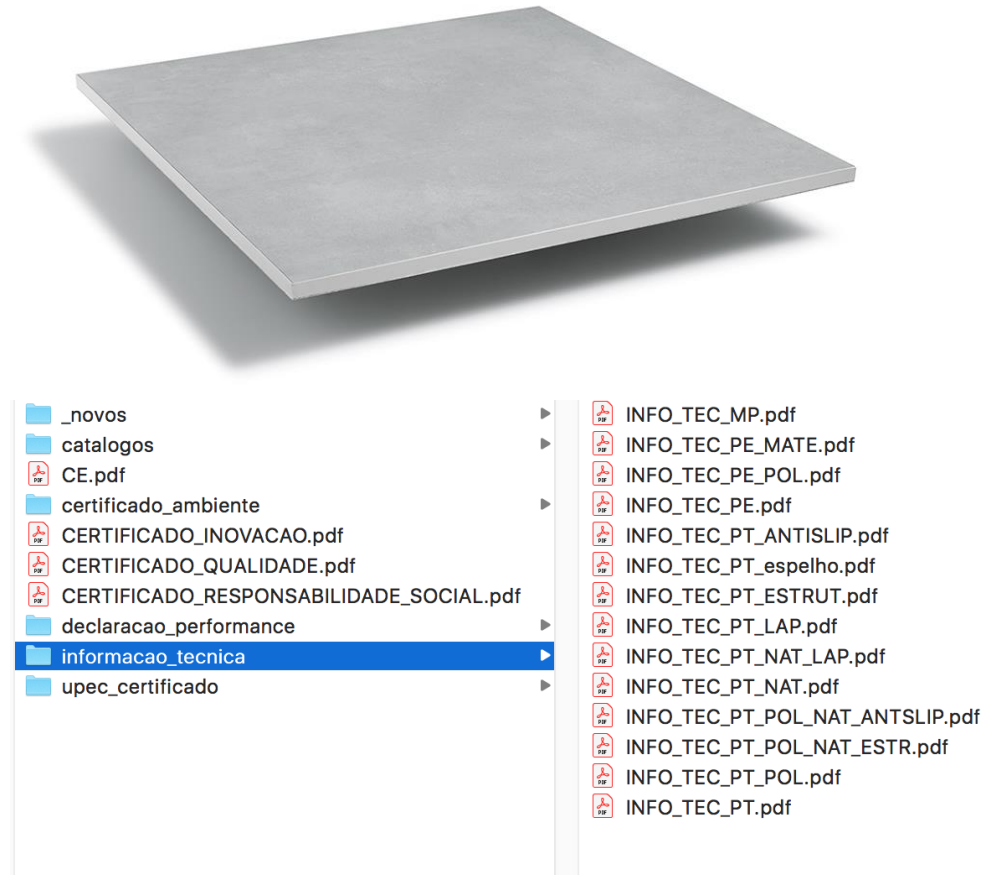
_novos
catalogos
CE.pdf
certificado_ambiente
CERTIFICADO_INOVACAO.pdf
CERTIFICADO_QUALIDADE.pdf
CERTIFICADO_RESPONSABILIDADE_SOCIAL.pdf
declaracao_performance
informacao_tecnica
upec_certificado

INFO_TEC_MP.pdf
INFO_TEC_PE_MATE.pdf
INFO_TEC_PE_POL.pdf
INFO_TEC_PE.pdf
INFO_TEC_PT_ANTISLIP.pdf
INFO_TEC_PT_espelho.pdf
INFO_TEC_PT_ESTRUT.pdf
INFO_TEC_PT_LAP.pdf
INFO_TEC_PT_NAT_LAP.pdf
INFO_TEC_PT_NAT.pdf
INFO_TEC_PT_POL_NAT_ANTSLIP.pdf
INFO_TEC_PT_POL_NAT_ESTR.pdf
INFO_TEC_PT_POL.pdf
INFO_TEC_PT.pdf